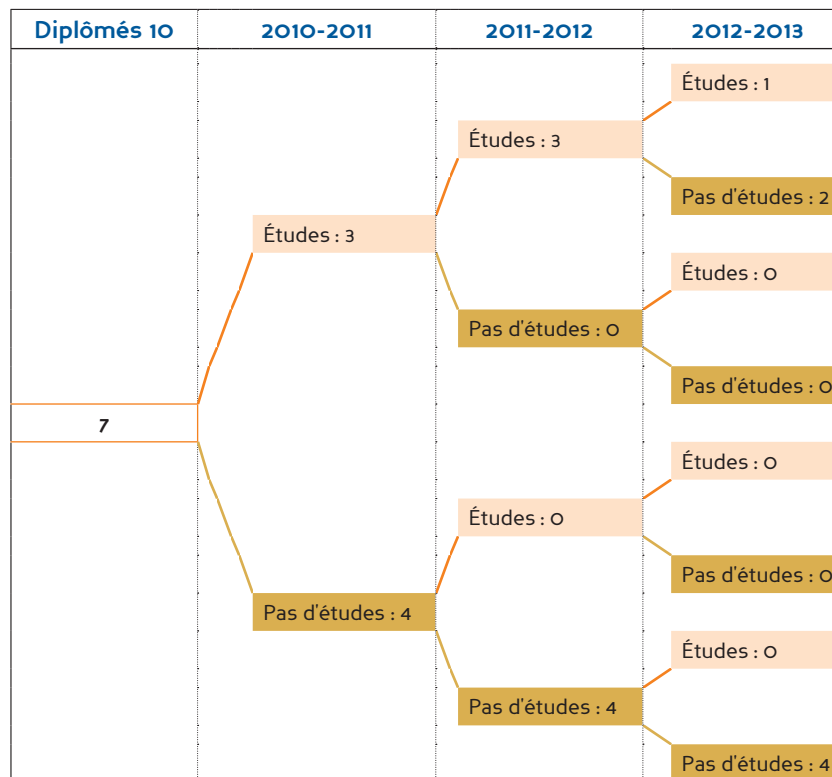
Diplômés 10

2010-2011

2011-2012

2012-2013

Études : 1

Études : 3

Pas d'études : 2

Études : 3

Études : 0

Pas d'études : 0

Pas d'études : 0

7

Études : 0

Études : 0

Pas d'études : 0

Pas d'études : 4

Études : 0

Pas d'études : 4

Pas d'études : 4